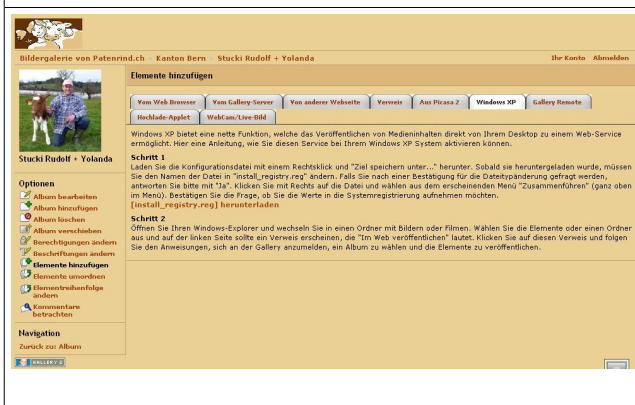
Bildergalerie von Patenrind.ch » Kanton Bern » Stucki Rudolf + Yolanda

Ihr Konto Abmelden

Stucki Rudolf + Yolanda

Optionen
Album bearbeiten
Album hinzufügen
Album löschen
Album verschieben
Berechtigungen ändern
Beschriftungen ändern
Elemente hinzufügen
Elemente umordnen
Elementreihenfolge ändern
Kommentare betrachten

Navigation
Zurück zur Album

GALLERY 2

Elemente hinzufügen

Vom Web Browser | Vom Gallery-Server | Von anderer Webseite | Verweis | Aus Picasa 2 | Windows XP | Gallery Remote | Hochlade-Applet | WebCam/Live-Bild

Windows XP bietet eine nette Funktion, welche das Veröffentlichen von Medieninhalten direkt von Ihrem Desktop zu einem Web-Service ermöglicht. Hier eine Anleitung, wie Sie diesen Service bei Ihrem Windows XP System aktivieren können.

Schritt 1
Laden Sie die Konfigurationsdatei mit einem Rechtsklick und "Ziel speichern unter..." herunter. Sobald sie heruntergeladen wurde, müssen Sie den Namen der Datei in "install_registry.reg" ändern. Falls Sie nach einer Bestätigung für die Dateitypänderung gefragt werden, antworten Sie bitte mit "Ja". Klicken Sie mit Rechts auf die Datei und wählen aus dem erscheinenden Menü "Zusammenführen" (ganz oben im Menü). Bestätigen Sie die Frage, ob Sie die Werte in die Systemregistrierung aufnehmen möchten.
[install_registry.reg] herunterladen

Schritt 2
Öffnen Sie Ihren Windows-Explorer und wechseln Sie in einen Ordner mit Bildern oder Filmen. Wählen Sie die Elemente oder einen Ordner aus und auf der linken Seite sollte ein Verweis erscheinen, der "Im Web veröffentlichen" lautet. Klicken Sie auf diesen Verweis und folgen Sie den Anweisungen, sich an der Gallery anzumelden, ein Album zu wählen und die Elemente zu veröffentlichen.